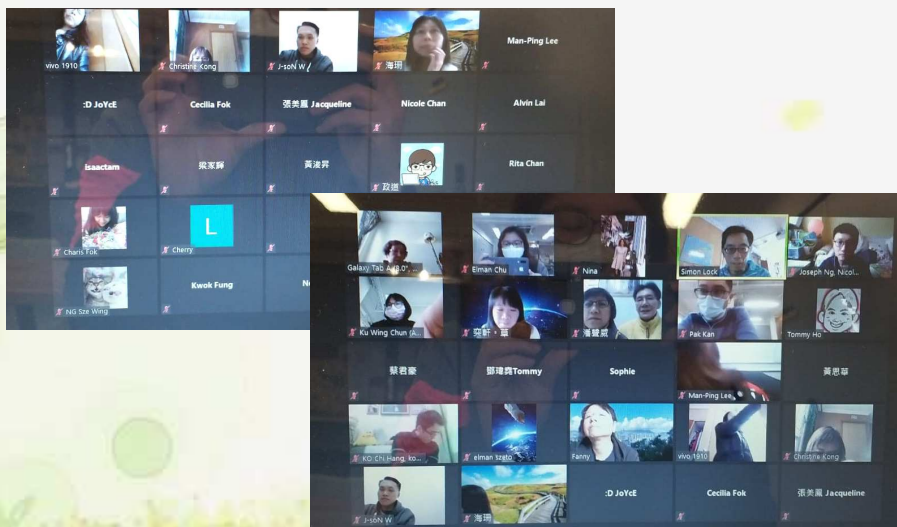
vivo 1910
Christine Kong
J-soN W
海珊
Man-Ping Lee
:D JoYcE
Cecilia Fok
張美鳳 Jacqueline
Nicole Chan
Alvin Lai
Isaactam
梁家輝
黃凌霄
政道
Rita Chan
Charis Fok
L
Cherry
NG Sze Wing
Kwok Fung

Galaxy Tab A (8.0
Eiman Chu
Nina
Simon Lock
Joseph Ng, Nicol...
Ku Wing Chun (A...
梁軒 · 嵐
潘豐威
Pak Kan
Tommy Ho
蔡君豪
鄧瑋霖Tommy
Sophie
Man-Ping Lee
黃思華
KO Chi Hang, ko...
elman szeto
Fanny
vivo 1910
Christine Kong
J-soN W
海珊
:D JoYcE
Cecilia Fok
張美鳳 Jacqueline